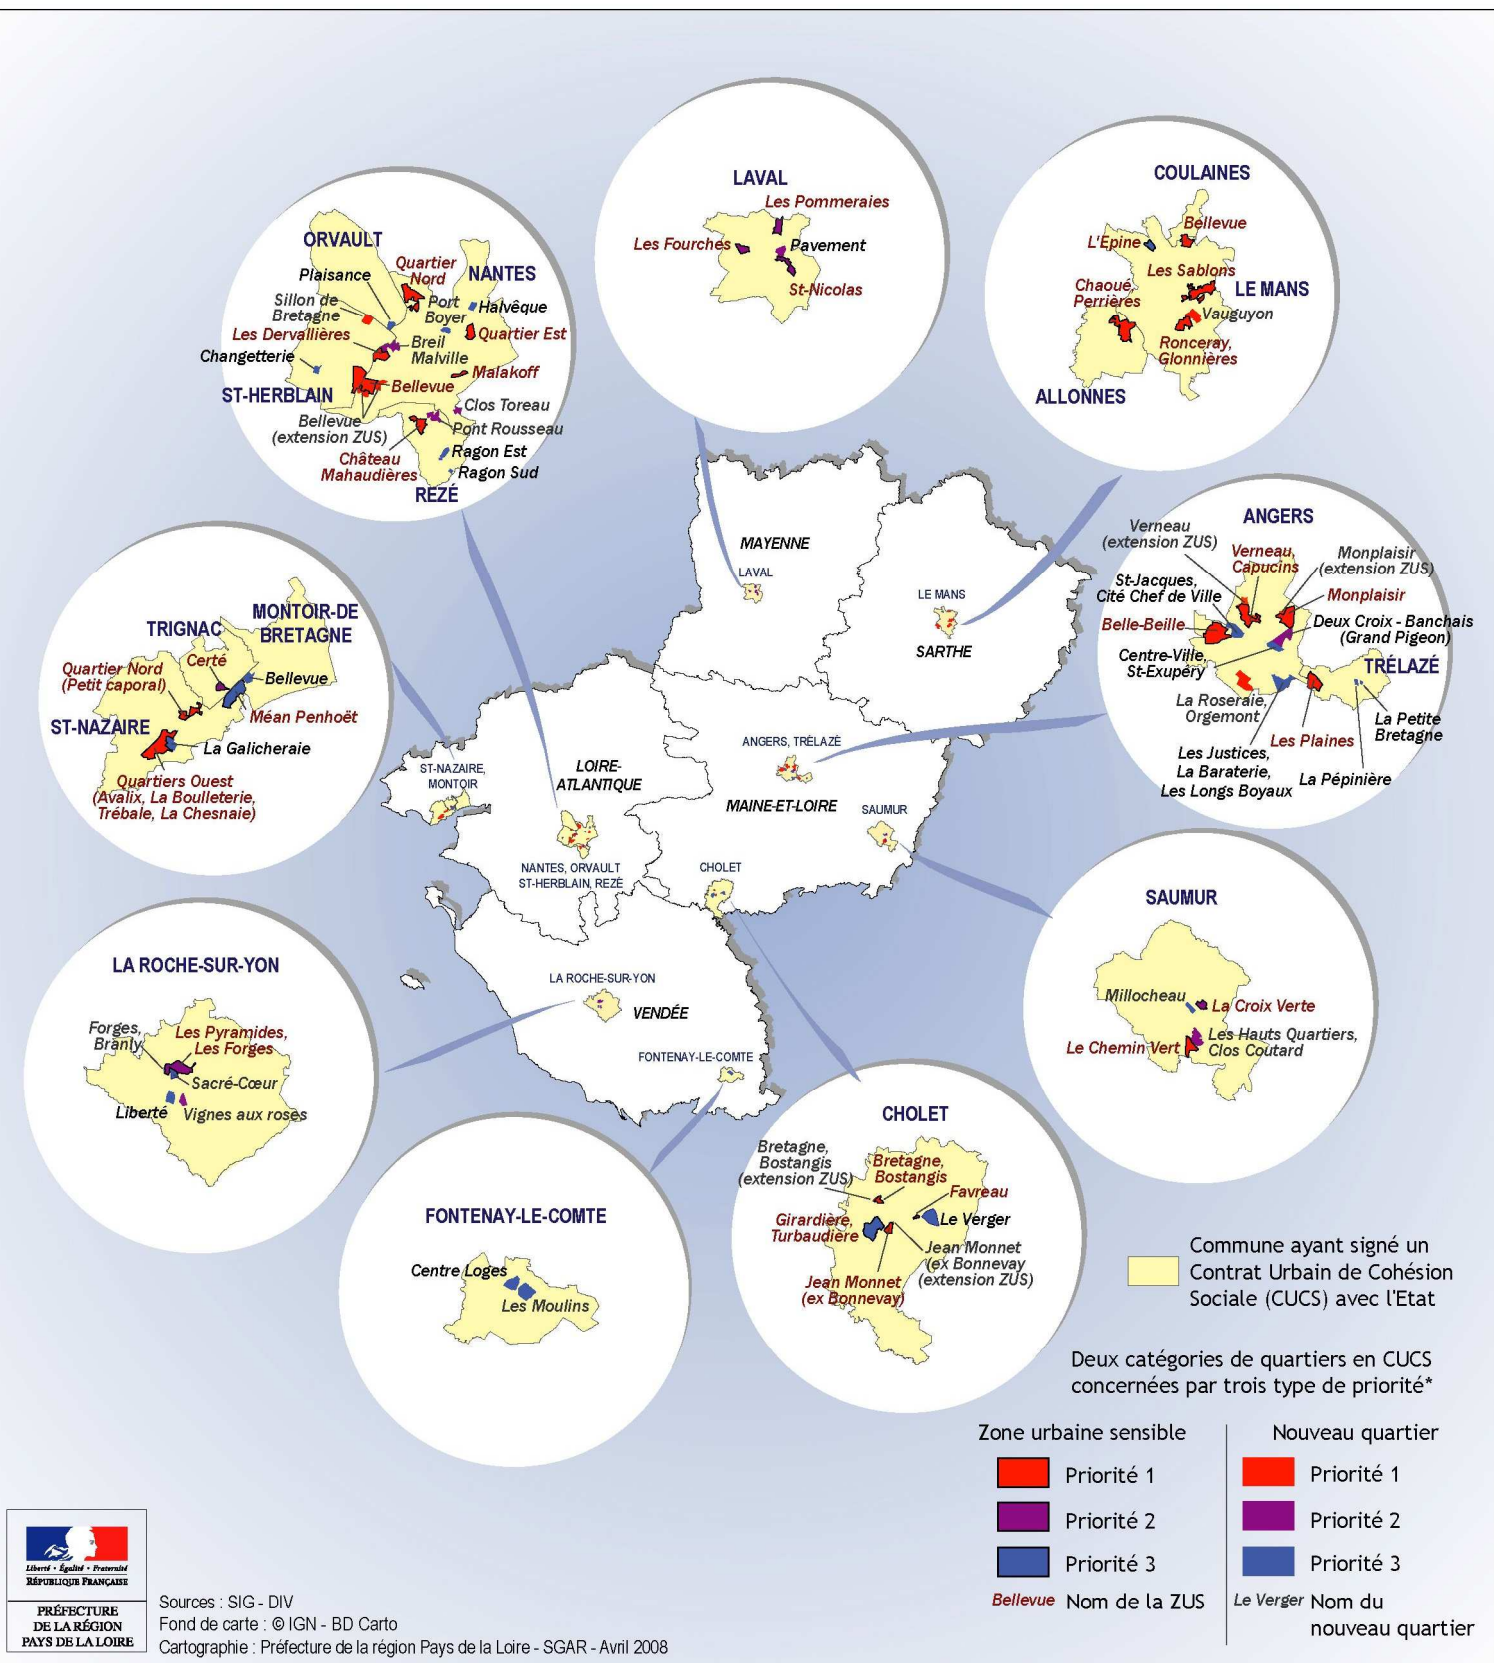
ORVAULT
Quartier Nord
NANTES
Plaisance
Sillon de Bretagne
Port Boyer
Halvêque
Les Dervallières
Quartier Est
Breil Malville
Changetterie
Malakoff
ST-HERBLAIN
Bellevue
Clos Toreau
Bellevue (extension ZUS)
Pont Rousseau
Ragon Est
Château Mahaudières
Ragon Sud
REZÉ

LAVAL
Les Pommeraies
Les Fourches
Pavement
St-Nicolas

COULAINES
Bellevue
L'Epine
Les Sablons
Chaoué, Perrières
LE MANS
Vauguyon
Ronceray, Glonnières
ALLONNES

ANGERS
Verneau (extension ZUS)
Verneau, Capucins
Monplaisir (extension ZUS)
St-Jacques, Cité Chef de Ville
Monplaisir
Deux Croix - Banchais (Grand Pigeon)
Belle-Beille
Centre-Ville, St-Exupéry
TRÉLAZÉ
La Roseraie, Orgemont
La Petite Bretagne
Les Plaines
Les Justices, La Baraterie, Les Longs Boyaux
La Pépinière

TRIGNAC
MONTOIR-DE BRETAGNE
Quartier Nord (Petit caporal)
Certé
Bellevue
ST-NAZAIRE
Méan Penhoët
La Galicheraie
Quartiers Ouest (Avalix, La Boulleterie, Trébale, La Chesnaie)

MAYENNE
LAVAL
LE MANS
SARTHE
ANGERS, TRÉLAZÉ
ST-NAZAIRE, MONTOIR
LOIRE-ATLANTIQUE
MAINE-ET-LOIRE
SAUMUR
NANTES, ORVAULT ST-HERBLAIN, REZÉ
CHOLET
LA ROCHE-SUR-YON
VENDÉE
FONTENAY-LE-COMTE

SAUMUR
Millocheau
La Croix Verte
Les Hauts Quartiers, Clos Coutard
Le Chemin Vert

LA ROCHE-SUR-YON
Forges, Branly
Les Pyramides, Les Forges
Sacré-Cœur
Liberté
Vignes aux roses

CHOLET
Bretagne, Bostangis (extension ZUS)
Bretagne, Bostangis
Favreau
Girardière, Turbaudière
Le Verger
Jean Monnet (ex Bonnevay (extension ZUS)
Jean Monnet (ex Bonnevay)

FONTENAY-LE-COMTE
Centre Loges
Les Moulins

Commune ayant signé un Contrat Urbain de Cohésion Sociale (CUCS) avec l'Etat

Deux catégories de quartiers en CUCS concernées par trois type de priorité*

Zone urbaine sensible
Priorité 1
Priorité 2
Priorité 3
Bellevue Nom de la ZUS

Nouveau quartier
Priorité 1
Priorité 2
Priorité 3
Le Verger Nom du nouveau quartier

Liberté • Égalité • Fraternité
RÉPUBLIQUE FRANÇAISE
PRÉFECTURE DE LA RÉGION PAYS DE LA LOIRE

Sources : SIG - DIV
Fond de carte : © IGN - BD Carto
Cartographie : Préfecture de la région Pays de la Loire - SGAR - Avril 2008